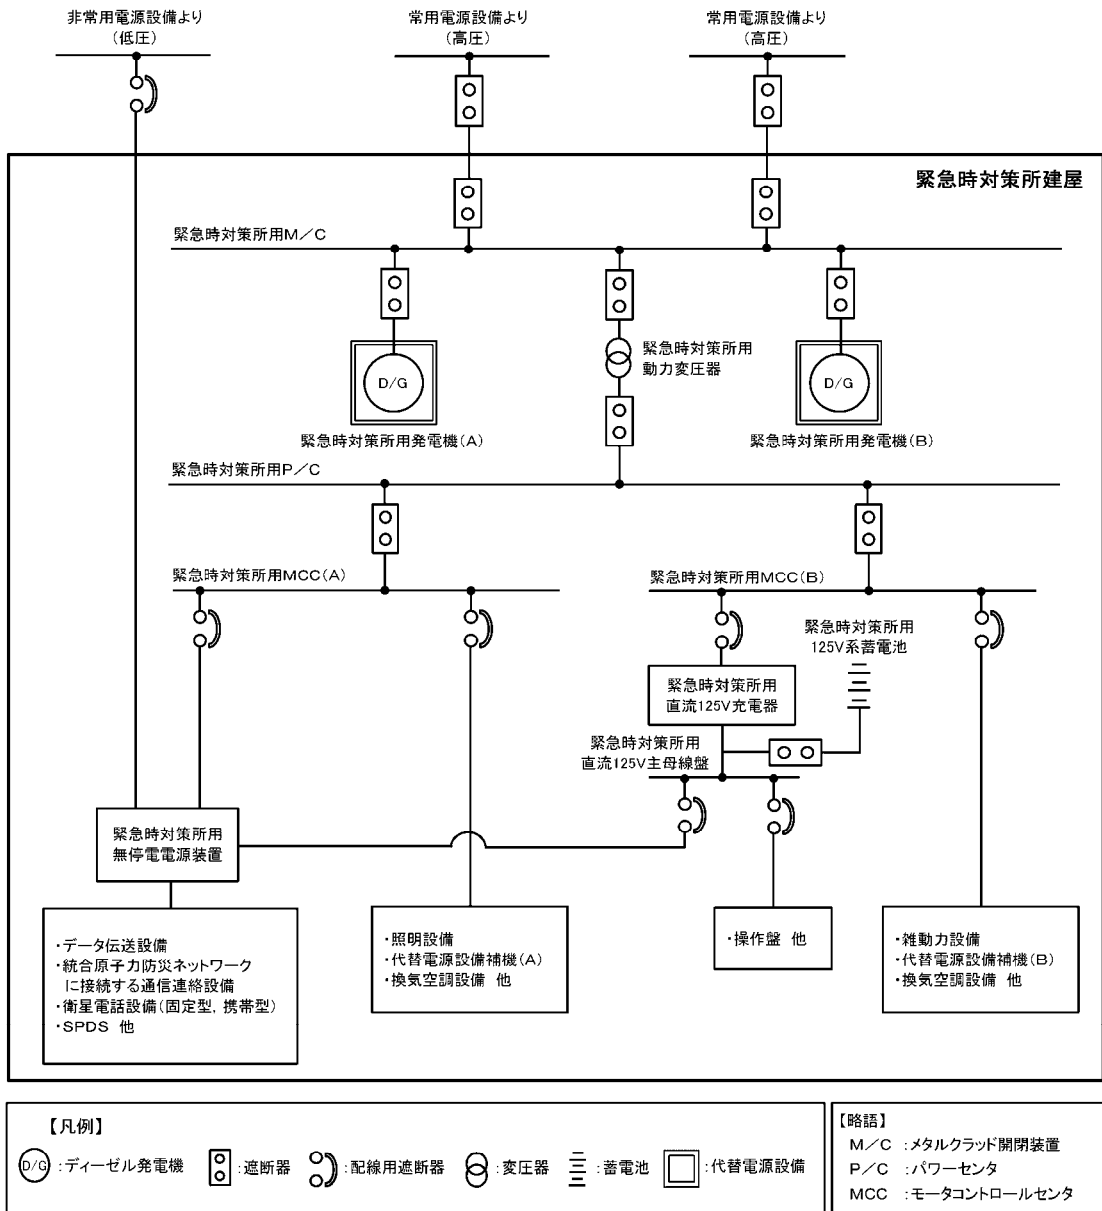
非常用電源設備より
（低圧）

常用電源設備より
（高圧）

常用電源設備より
（高圧）

緊急時対策所建屋

緊急時対策所用M／C

D/G

緊急時対策所用
動力変圧器

D/G

緊急時対策所用発電機（A）

緊急時対策所用発電機（B）

緊急時対策所用P／C

緊急時対策所用MCC（A）

緊急時対策所用MCC（B）

緊急時対策所用
125V系蓄電池

緊急時対策所用
直流125V充電器

緊急時対策所用
直流125V主母線盤

緊急時対策所用
無停電電源装置

・データ伝送設備
・統合原子力防災ネットワーク に接続する通信連絡設備
・衛星電話設備（固定型，携帯型）
・SPDS 他

・照明設備
・代替電源設備補機（A）
・換気空調設備 他

・操作盤 他

・雑動力設備
・代替電源設備補機（B）
・換気空調設備 他

【凡例】
D/G ：ディーゼル発電機　：遮断器　：配線用遮断器　：変圧器　：蓄電池　：代替電源設備

【略語】
M／C ：メタルクラッド開閉装置
P／C ：パワーセンタ
MCC ：モータコントロールセンタ